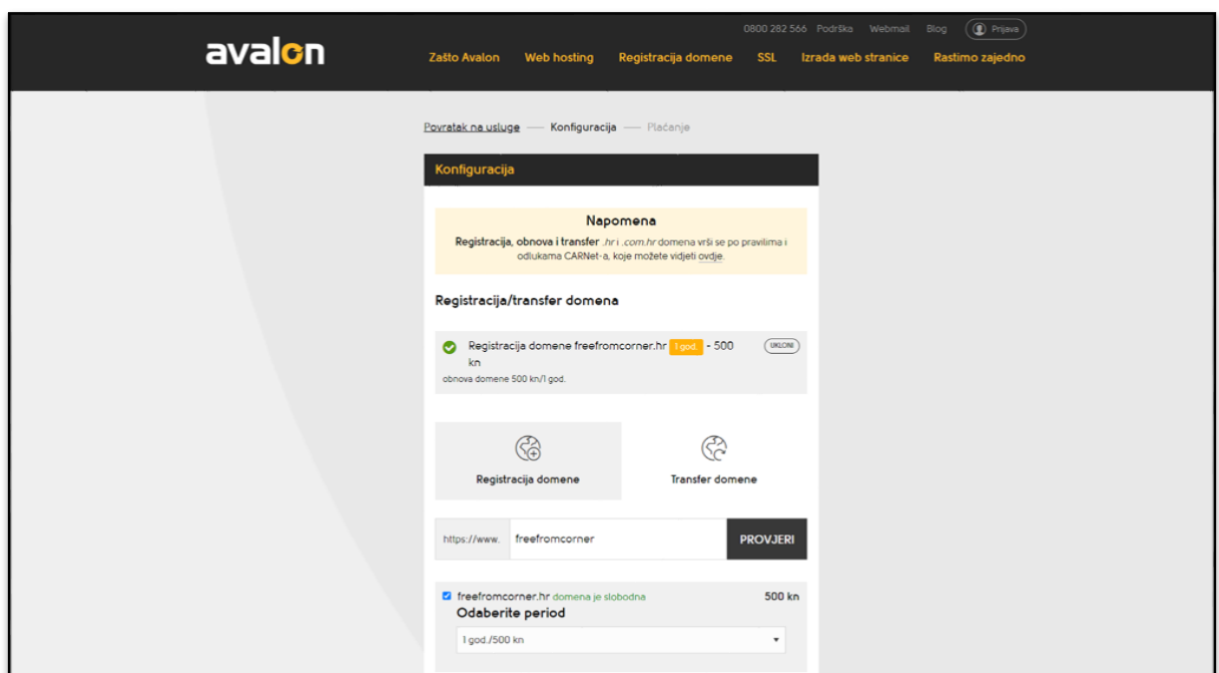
0800 282 566 Podrška Webmail Blog Prijava

avalon

Zašto Avalon Web hosting Registracija domene SSL Izrada web stranice Rastimo zajedno

Povratak na usluge — Konfiguracija — Plaćanje

Konfiguracija

Napomena

Registracija, obnova i transfer .hr i .com.hr domena vrši se po pravilima i odlukama CARNet-a, koje možete vidjeti ovdje.

Registracija/transfer domena

Registracija domene freefromcorner.hr 1 god. - 500 kn

UKLONI

obnova domene 500 kn/1 god.

Registracija domene

Transfer domene

https://www.

freefromcorner

PROVJERI

freefromcorner.hr domena je slobodna

500 kn

Odaberite period

1 god./500 kn